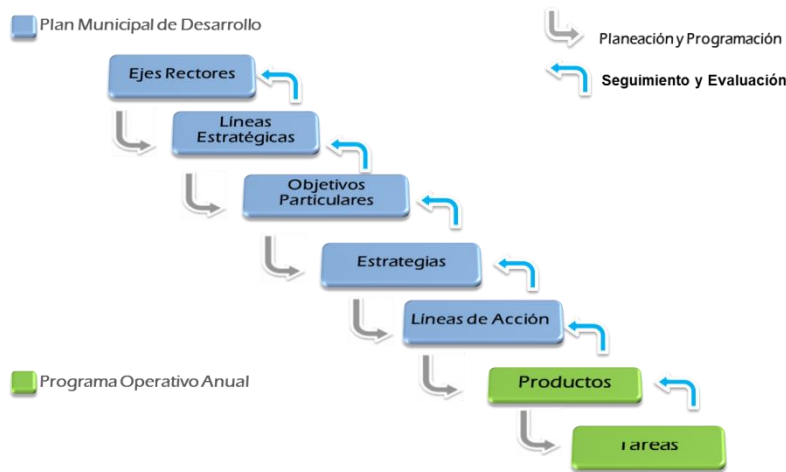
Plan Municipal de Desarrollo

Planeación y Programación

Seguimiento y Evaluación

Ejes Rectores

Líneas Estratégicas

Objetivos Particulares

Estrategias

Líneas de Acción

Programa Operativo Anual

Productos

Tareas